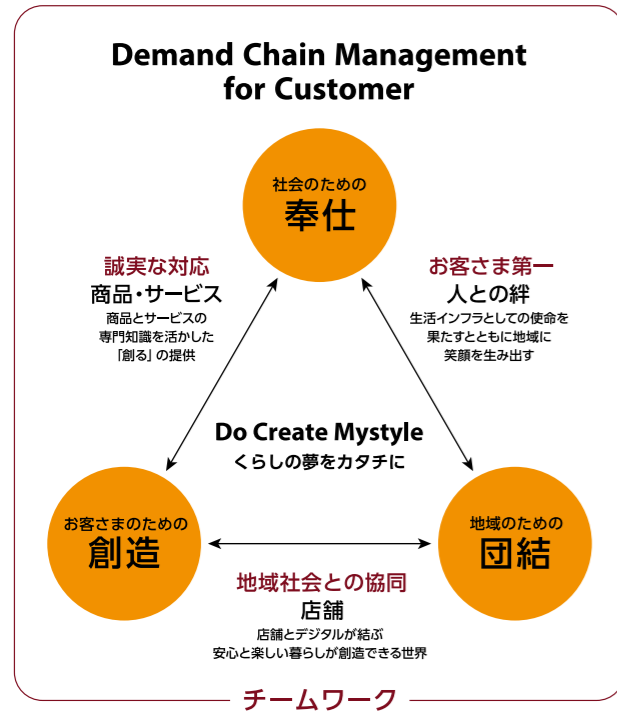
Demand Chain Management for Customer

社会のための
奉仕

誠実な対応
商品・サービス
商品とサービスの
専門知識を活かした
「創る」の提供

お客さま第一
人との絆
生活インフラとしての使命を
果たすとともに地域に
笑顔を生み出す

Do Create Mystyle
くらしの夢をカタチに

お客さまのための
創造

地域のための
団結

地域社会との協同
店舗
店舗とデジタルが結ぶ
安心と楽しい暮らしが創造できる世界

チームワーク